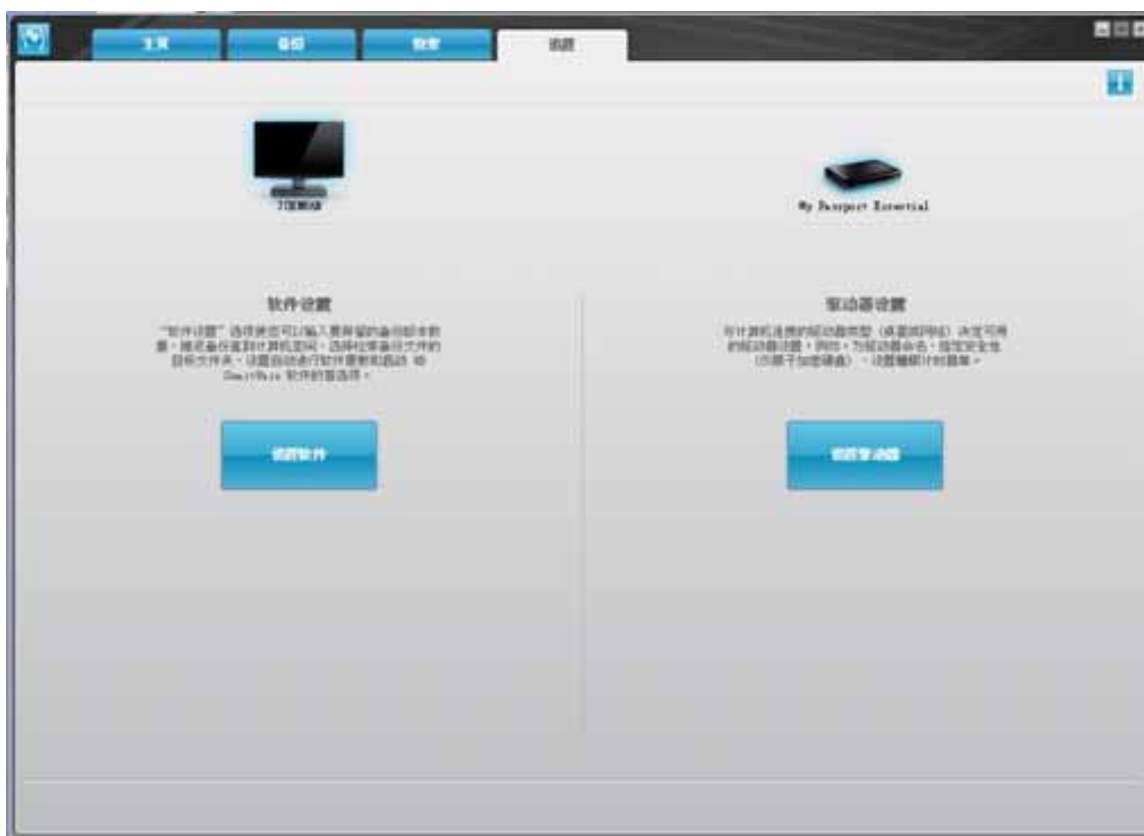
主页

备份

恢复

设置

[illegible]

My Passport Essential

软件设置

"软件设置" 选择使您可以输入要保留的备份版本数量，指定备份复制计算机空间，选择检索备份文件的目标文件夹，设置自动进行软件更新和启动 WD SmartWare 软件的首选项。

设置软件

驱动器设置

与计算机连接的驱动器类型（桌面或网络）决定可用的驱动器设置，例如，为驱动器命名，指定安全性（仅限于加密硬盘），设置睡眠计时器等。

设置驱动器